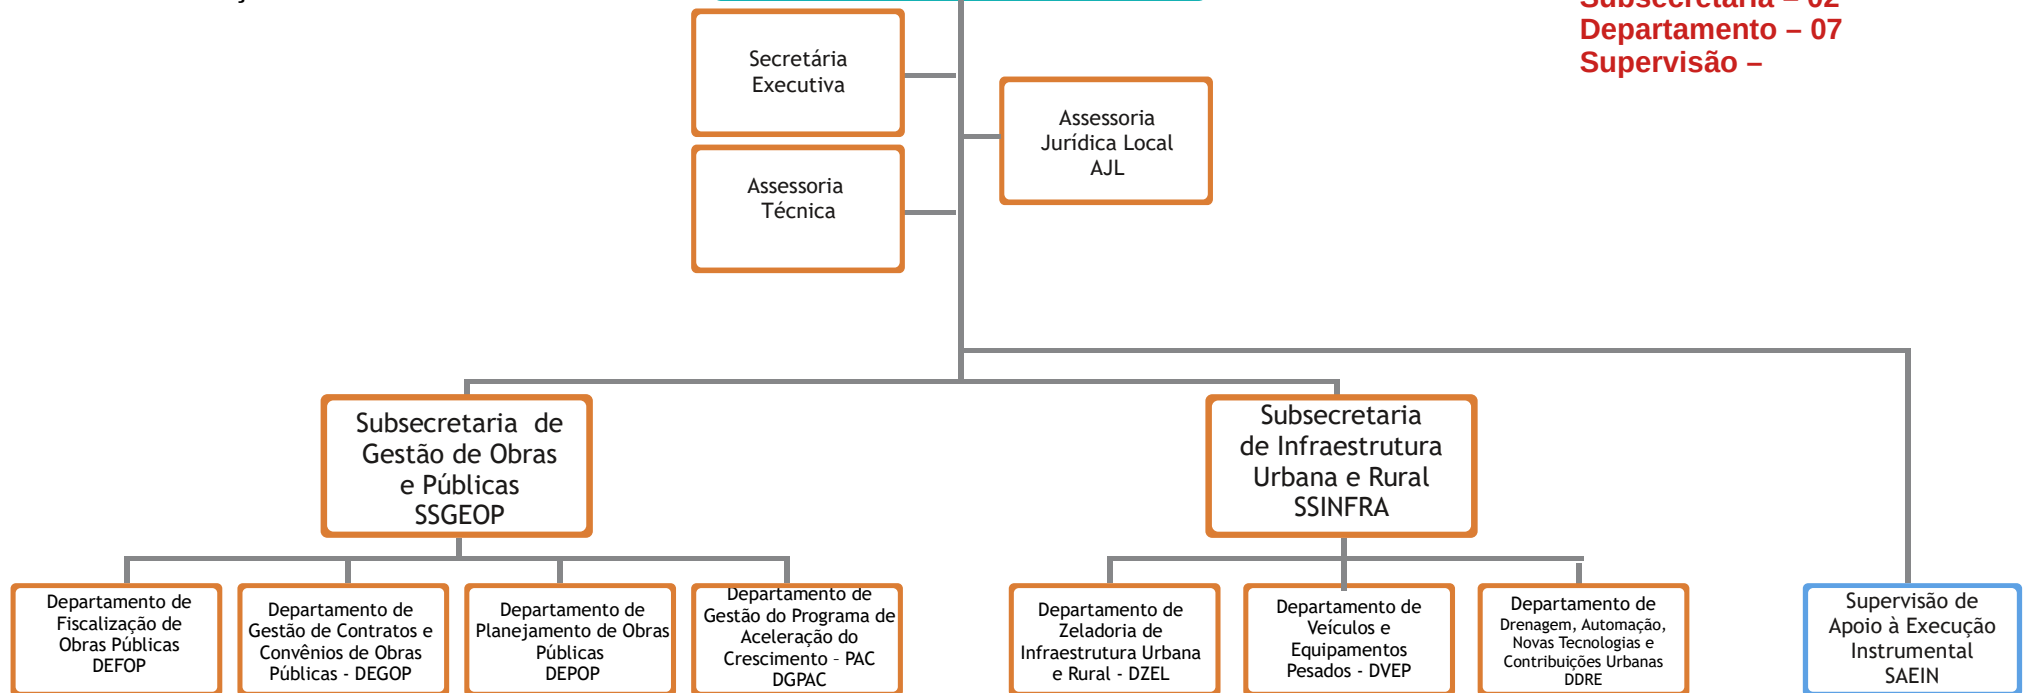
Subsecretaria – 02
Departamento – 07
Supervisão –

Secretária Executiva

Assessoria Técnica

Assessoria Jurídica Local AJL

Subsecretaria de Gestão de Obras e Públicas SSGEOP

Subsecretaria de Infraestrutura Urbana e Rural SSINFRA

Departamento de Fiscalização de Obras Públicas DEFOP

Departamento de Gestão de Contratos e Convênios de Obras Públicas - DEGOP

Departamento de Planejamento de Obras Públicas DEPOP

Departamento de Gestão do Programa de Aceleração do Crescimento – PAC DGPAC

Departamento de Zeladoria de Infraestrutura Urbana e Rural - DZEL

Departamento de Veículos e Equipamentos Pesados - DVEP

Departamento de Drenagem, Automação, Novas Tecnologias e Contribuições Urbanas DDRE

Supervisão de Apoio à Execução Instrumental SAEIN